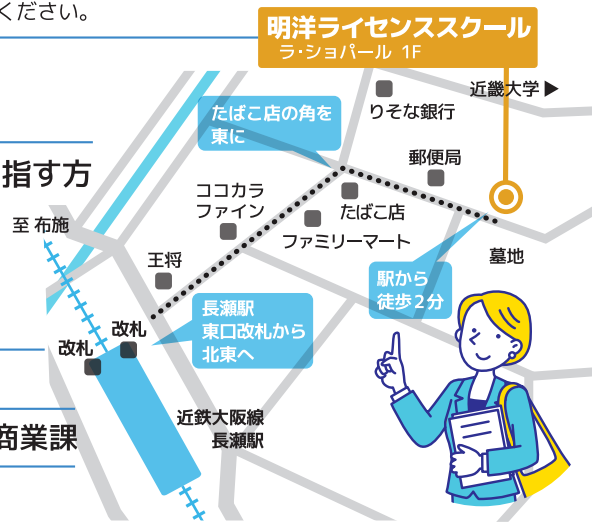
ください。

明洋ライセンススクール
ラ・ショパール 1F

近畿大学 ▶

りそな銀行

たばこ店の角を東に

指す方

郵便局

ココカラファイン

たばこ店

至 布施

ファミリーマート

墓地

王将

駅から徒歩2分

改札

長瀬駅東口改札から北東へ

改札

近鉄大阪線長瀬駅

商業課